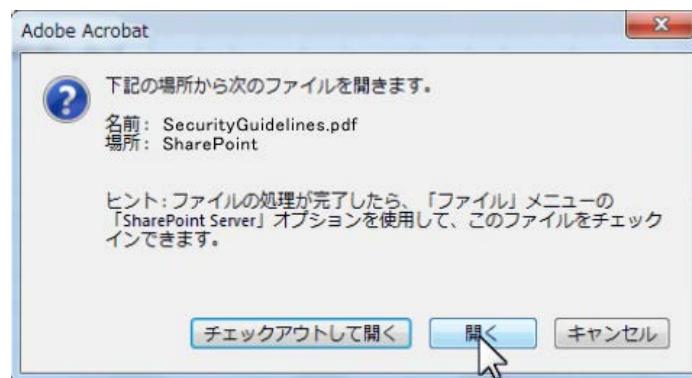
Adobe Acrobat

下記の場所から次のファイルを開きます。

名前： SecurityGuidelines.pdf
場所： SharePoint

ヒント：ファイルの処理が完了したら、「ファイル」メニューの「SharePoint Server」オプションを使用して、このファイルをチェックインできます。

チェックアウトして開く

開く

キャンセル